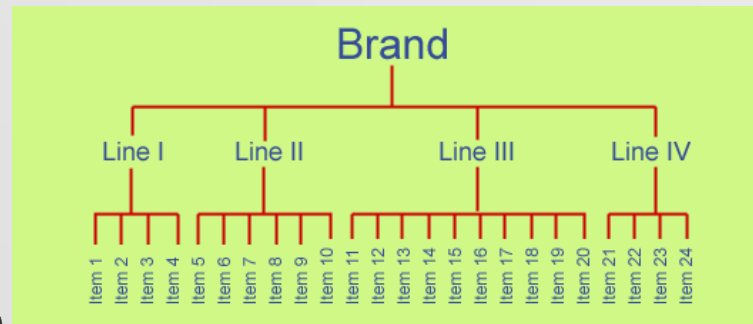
Brand

Line I
Line II
Line III
Line IV

Item 1
Item 2
Item 3
Item 4
Item 5
Item 6
Item 7
Item 8
Item 9
Item 10
Item 11
Item 12
Item 13
Item 14
Item 15
Item 16
Item 17
Item 18
Item 19
Item 20
Item 21
Item 22
Item 23
Item 24